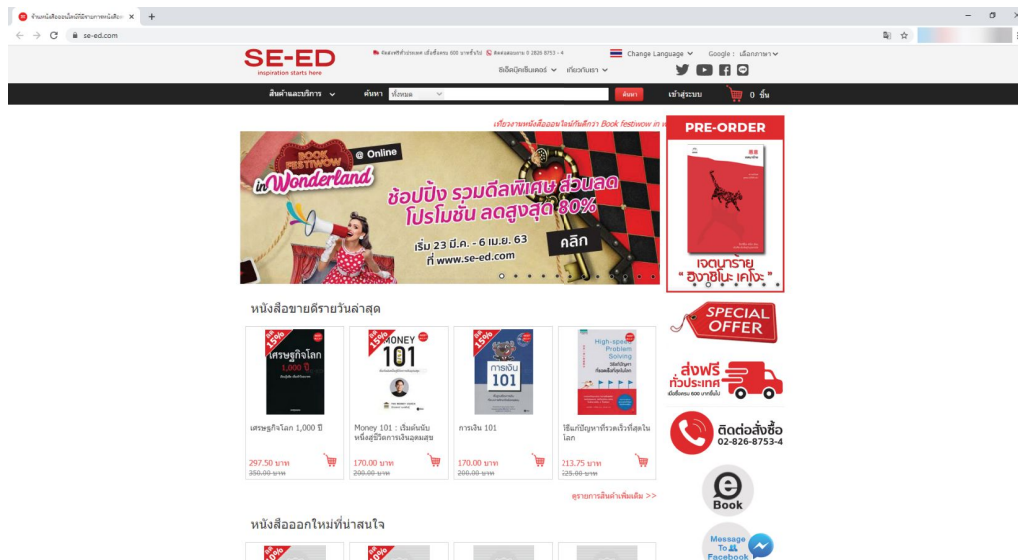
ร้านหนังสือออนไลน์ที่มีจำนวนหนังสือ ×
se-ed.com

SE-ED
inspiration starts here

จัดส่งฟรีทั่วประเทศ เมื่อซื้อครบ 600 บาทขึ้นไป ติดต่อสอบถาม 0 2826 8753 - 4
Change Language Google : เลือกภาษา
ซีเอ็ดบุ๊คเซ็นเตอร์ เกี่ยวกับเรา

สินค้าและบริการ ค้นหา ทั้งหมด ค้นหา เข้าสู่ระบบ 0 ชิ้น

เที่ยวงานหนังสือออนไลน์กันดีกว่า Book festiwow in w

BOOK FESTIWOW @ Online
in Wonderland
ช้อปปิ้ง รวมดีลพิเศษ ส่วนลด โปรโมชั่น ลดสูงสุด 80%
เริ่ม 23 มี.ค. - 6 เม.ย. 63
ที่ www.se-ed.com
คลิก

PRE-ORDER
เจตนาร้าย "ฮิงาชิโนะ เคโงะ"

หนังสือขายดีรายวันล่าสุด

เศรษฐกิจโลก 1,000 ปี
297.50 บาท
350.00 บาท

Money 101 : เริ่มต้นนับหนึ่งสู่ชีวิตการเงินอุดมสุข
170.00 บาท
200.00 บาท

การเงิน 101
170.00 บาท
200.00 บาท

วิธีแก้ปัญหาที่รวดเร็วที่สุดในโลก
213.75 บาท
225.00 บาท

ดูรายการสินค้าเพิ่มเติม >>

SPECIAL OFFER
ส่งฟรี ทั่วประเทศ เมื่อซื้อครบ 600 บาทขึ้นไป
ติดต่อสั่งซื้อ 02-826-8753-4
e Book
Message To Facebook

หนังสือออกใหม่ที่น่าสนใจ